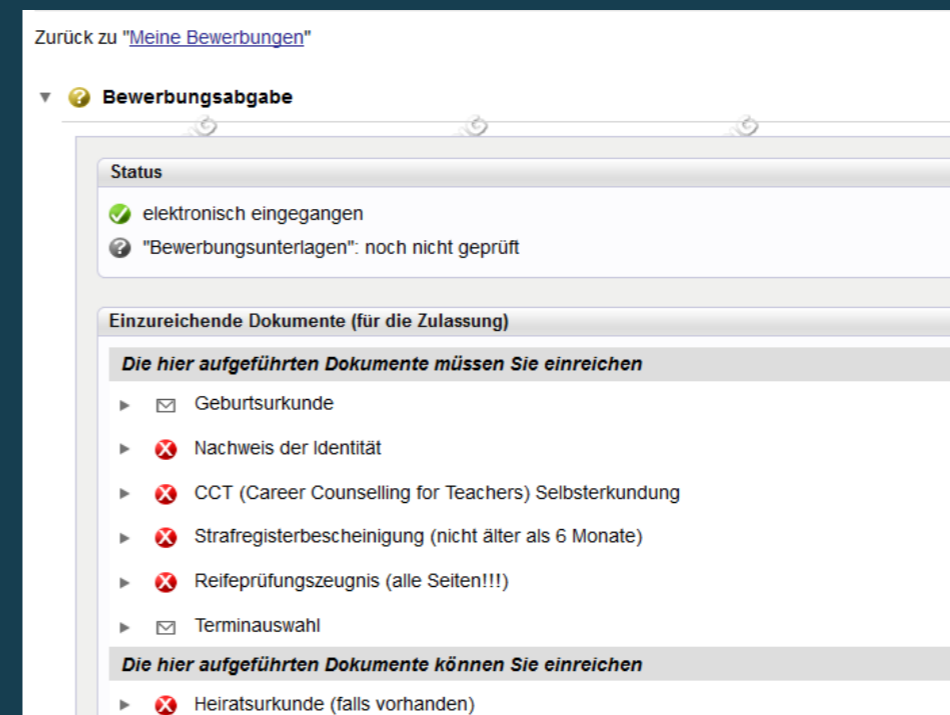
Zurück zu "Meine Bewerbungen"

Bewerbungsabgabe

Status

elektronisch eingegangen

"Bewerbungsunterlagen": noch nicht geprüft

Einzureichende Dokumente (für die Zulassung)

Die hier aufgeführten Dokumente müssen Sie einreichen

Geburtsurkunde

Nachweis der Identität

CCT (Career Counselling for Teachers) Selbsterkundung

Strafregisterbescheinigung (nicht älter als 6 Monate)

Reifeprüfungszeugnis (alle Seiten!!!)

Terminauswahl

Die hier aufgeführten Dokumente können Sie einreichen

Heiratsurkunde (falls vorhanden)